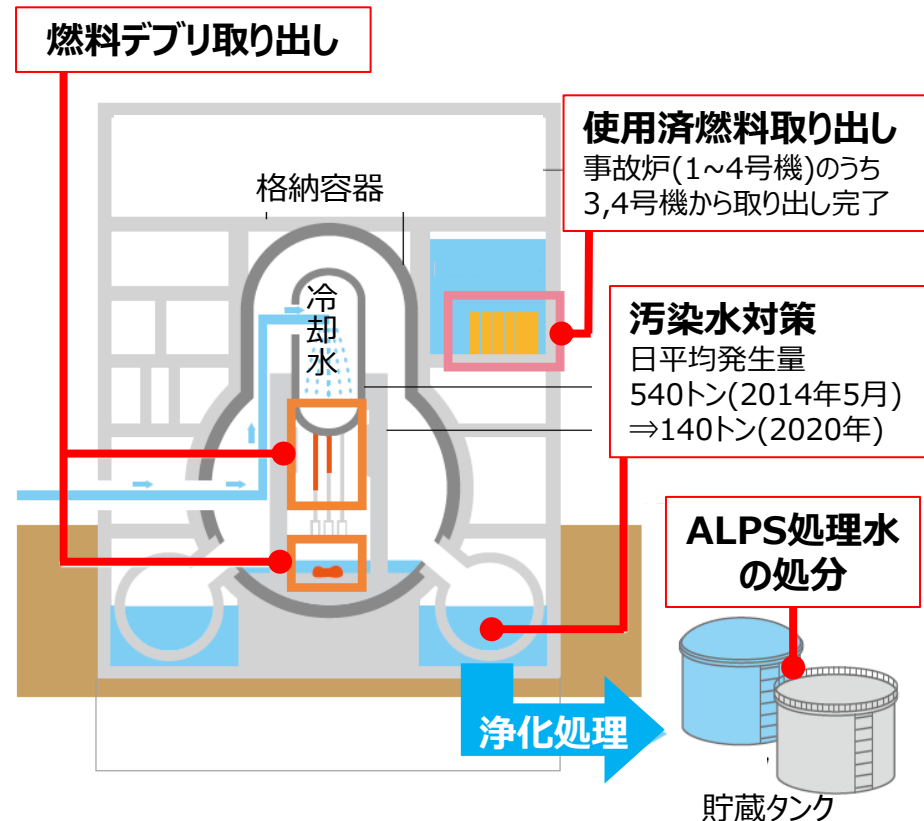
燃料デブリ取り出し

使用済燃料取り出し
事故炉(1~4号機)のうち
3,4号機から取り出し完了

格納容器

冷却水

汚染水対策
日平均発生量
540トン(2014年5月)
⇒140トン(2020年)

ALPS処理水の処分

浄化処理

貯蔵タンク